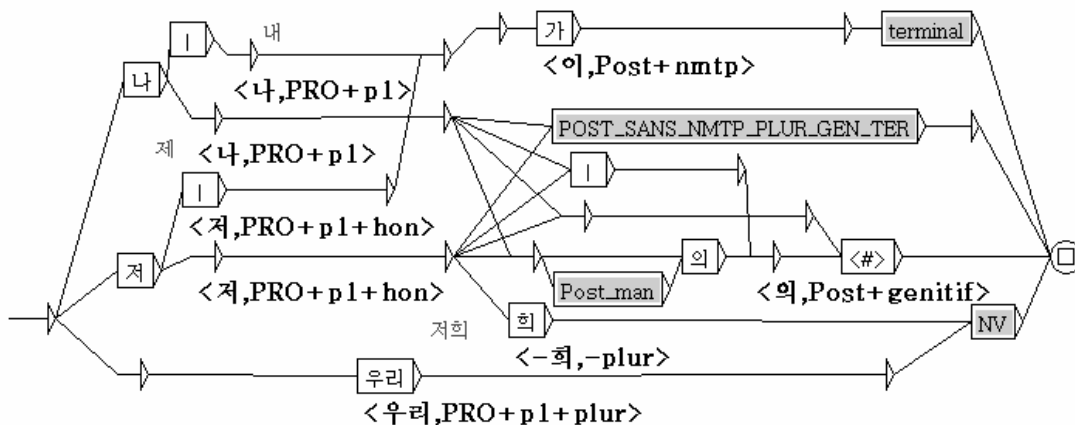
ㅣ
내
나
<나,PRO+p1>
가
<이,Post+nmtp>
terminal
<나,PRO+p1>
POST_SANS_NMTP_PLUR_GEN_TER
제
ㅣ
ㅣ
<저,PRO+p1+hon>
저
<저,PRO+p1+hon>
Post_man
의
<#>
<의,Post+genitif>
저희
희
NV
<-희,-plur>
우리
<우리,PRO+p1+plur>